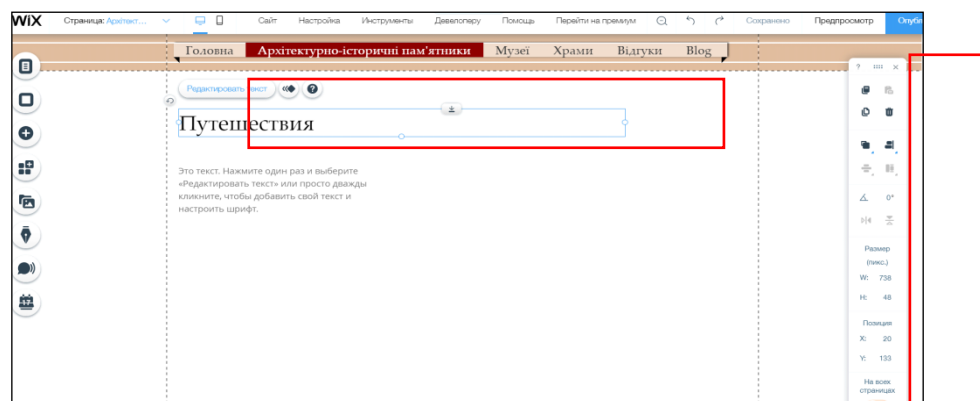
WiX Страница: Архітект... Сайт Настройка Инструменты Девелоперу Помощь Перейти на премиум Сохранено Предпросмотр Опуб

Головна Архітектурно-історичні пам'ятники Музеї Храми Відгуки Blog

Редактировать текст

Путешествия

Это текст. Нажмите один раз и выберите «Редактировать текст» или просто дважды кликните, чтобы добавить свой текст и настроить шрифт.

? ×

0°

Размер (пикс.)

W: 738

H: 48

Позиция

X: 20

Y: 133

На всех страницах